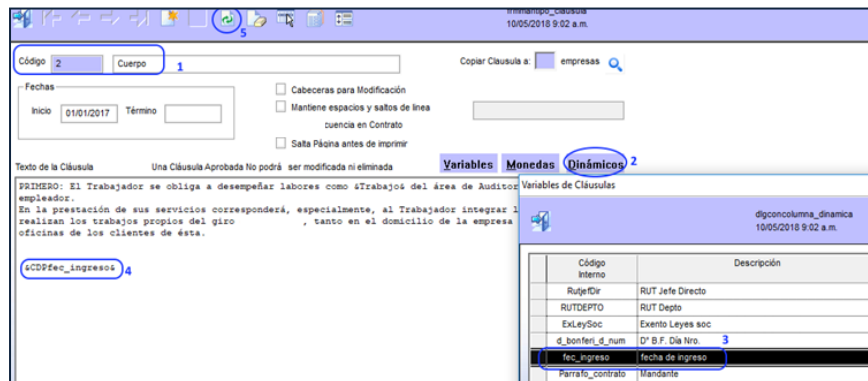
frmmantipo_clausula
10/05/2018 9:02 a.m.

5

Código 2 Cuerpo 1

Copiar Clausula a: empresas

Fechas
Inicio 01/01/2017 Término

Cabeceras para Modificación
Mantiene espacios y saltos de linea cuencia en Contrato
Salta Página antes de imprimir

Texto de la Cláusula Una Cláusula Aprobada No podrá ser modificada ni eliminada

Variables Monedas Dinámicos 2

PRIMERO: El Trabajador se obliga a desempeñar labores como &Trabajo& del área de Auditor empleador.
En la prestación de sus servicios corresponderá, especialmente, al Trabajador integrar l realizan los trabajos propios del giro , tanto en el domicilio de la empresa oficinas de los clientes de ésta.

&CDPfec_ingreso& 4

Variables de Cláusulas

dlgconcolumna_dinamica
10/05/2018 9:02 a.m.

| Código Interno | Descripción |
|---|---|
| RutjefDir | RUT Jefe Directo |
| RUTDEPTO | RUT Depto |
| ExLeySoc | Exento Leyes soc |
| d_bonferi_d_num | D° B.F. Día Nro. |
| fec_ingreso | fecha de ingreso |
| Parrafo_contrato | Mandante |

3